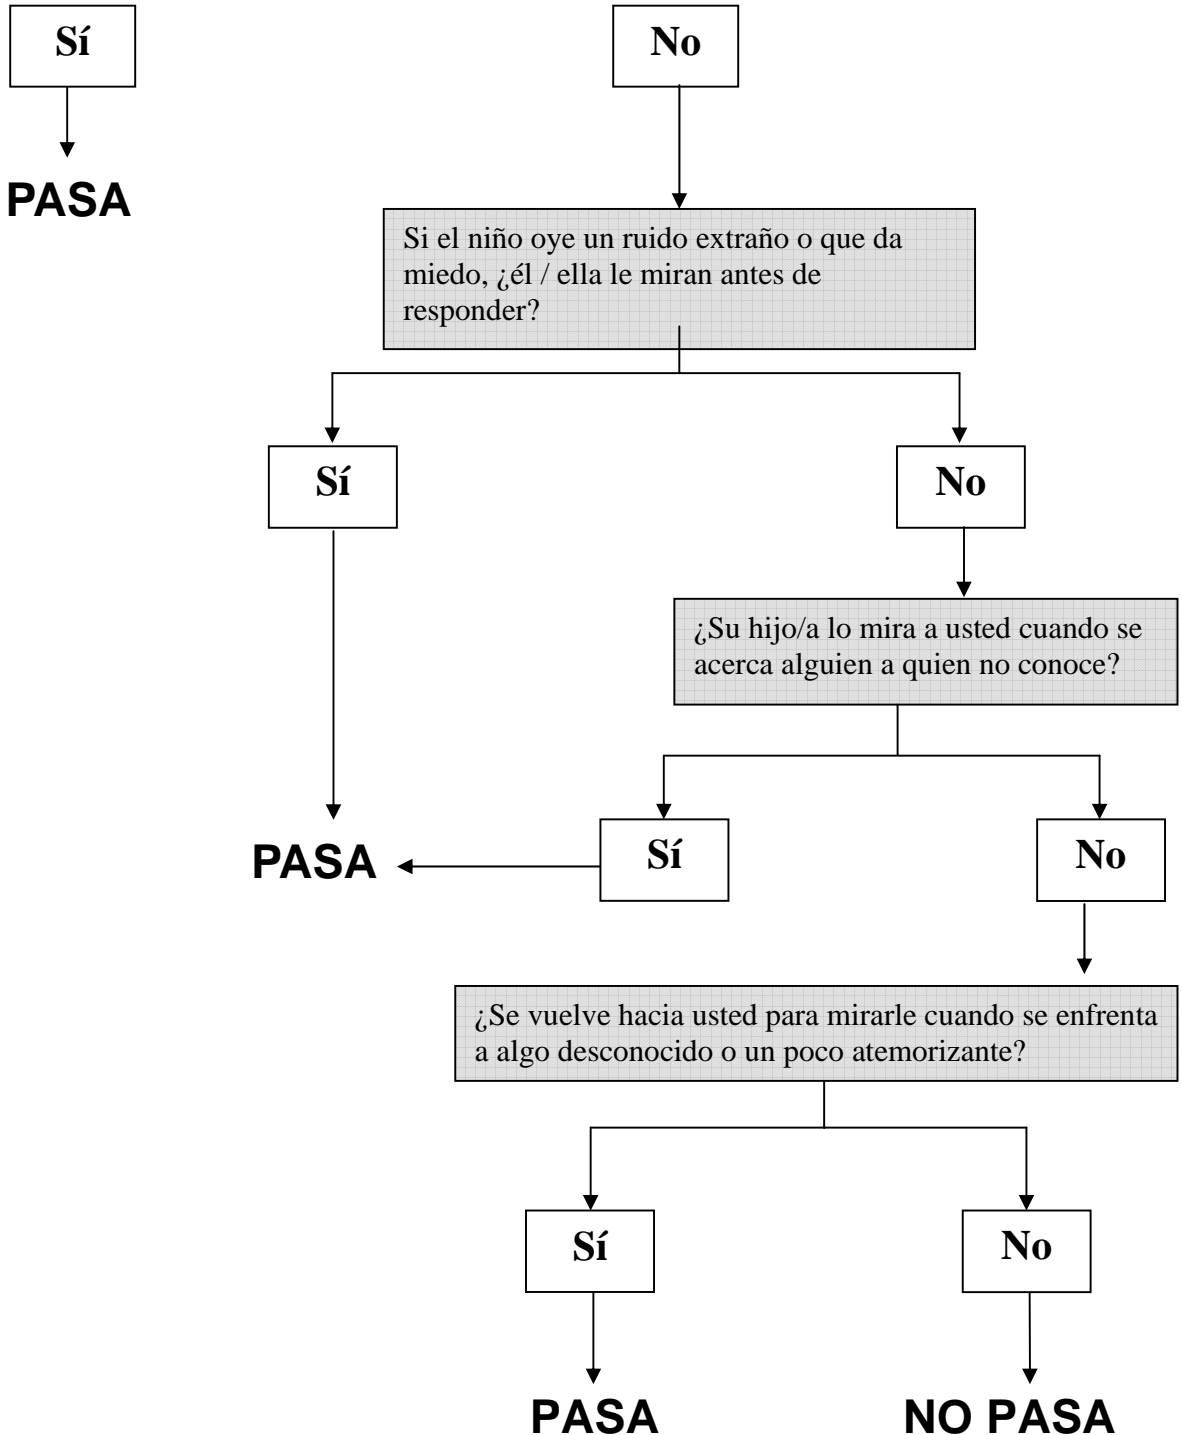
Sí

PASA

No

Si el niño oye un ruido extraño o que da miedo, ¿él / ella le miran antes de responder?

Sí

No

¿Su hijo/a lo mira a usted cuando se acerca alguien a quien no conoce?

PASA

Sí

No

¿Se vuelve hacia usted para mirarle cuando se enfrenta a algo desconocido o un poco atemorizante?

Sí

No

PASA

NO PASA